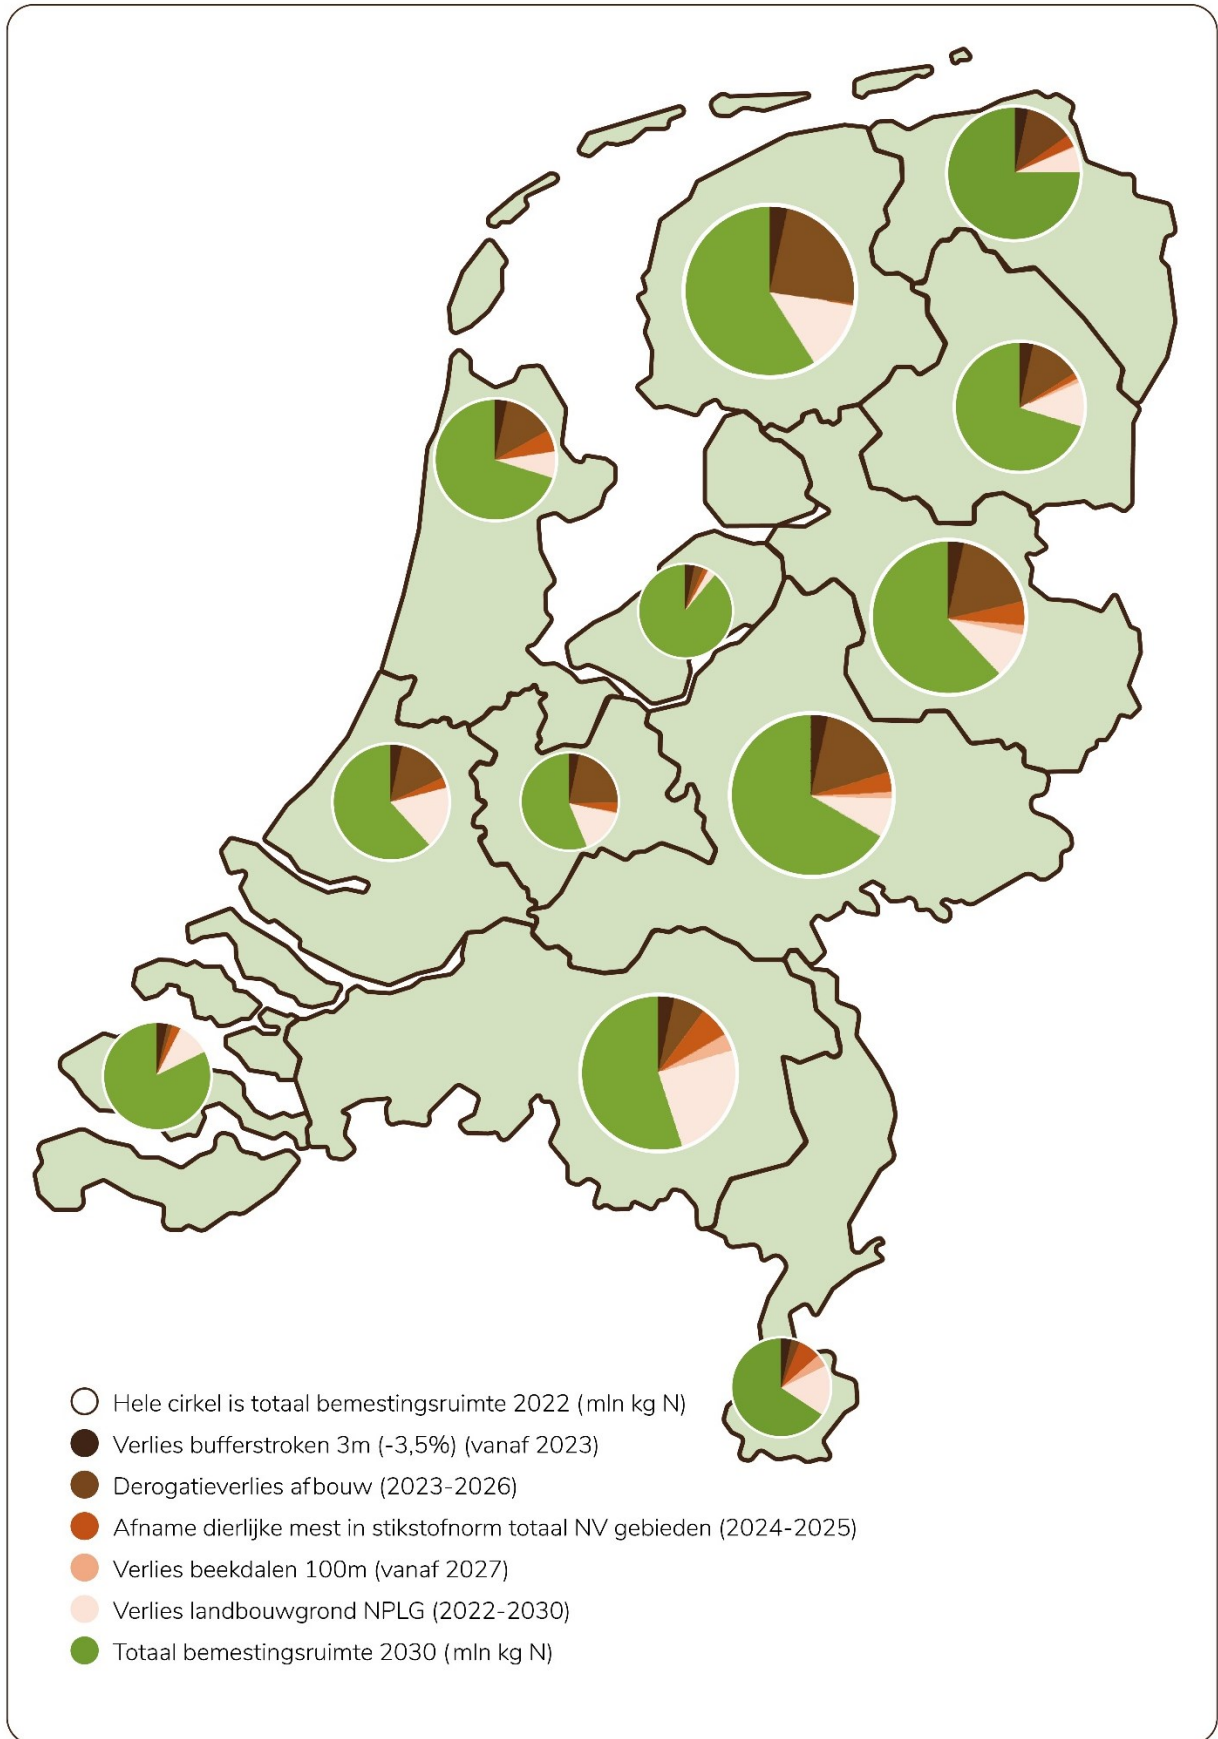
Hele cirkel is totaal bemestingsruimte 2022 (mln kg N)
Verlies bufferstroken 3m (-3,5%) (vanaf 2023)
Derogatieverlies afbouw (2023-2026)
Afname dierlijke mest in stikstofnorm totaal NV gebieden (2024-2025)
Verlies beekdalen 100m (vanaf 2027)
Verlies landbouwgrond NPLG (2022-2030)
Totaal bemestingsruimte 2030 (mln kg N)